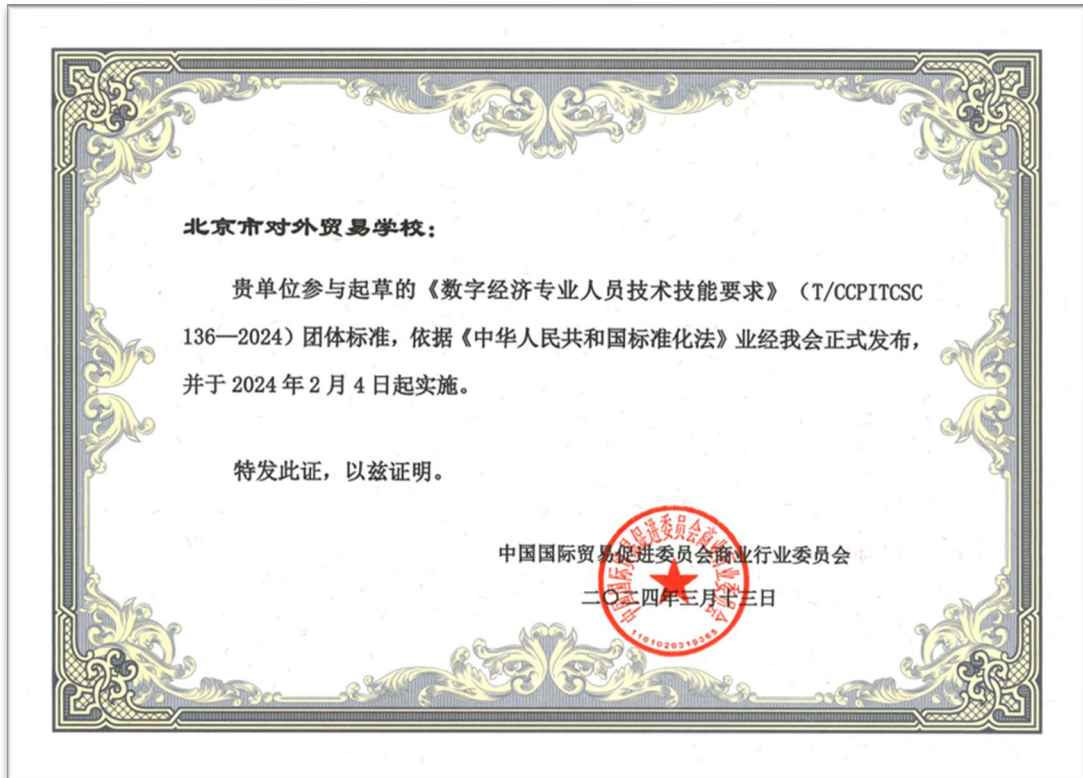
北京市对外贸易学校：

贵单位参与起草的《数字经济专业人员技术技能要求》（T/CCPITCSC 136—2024）团体标准，依据《中华人民共和国标准化法》业经我会正式发布，并于 2024 年 2 月 4 日起实施。

特发此证，以兹证明。

中国国际贸易促进委员会商业行业委员会

二○二四年三月十三日

中国国际贸易促进委员会商业行业委员会

1101020319365